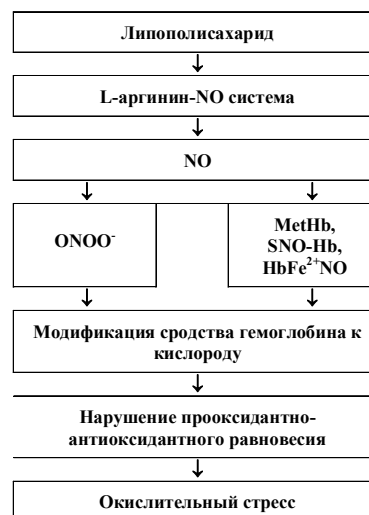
Липополисахарид

L-аргинин-NO система

NO

$ONOO^-$

MetHb, SNO-Hb, $HbFe^{2+}NO$

Модификация сродства гемоглобина к кислороду

Нарушение прооксидантно-антиоксидантного равновесия

Окислительный стресс